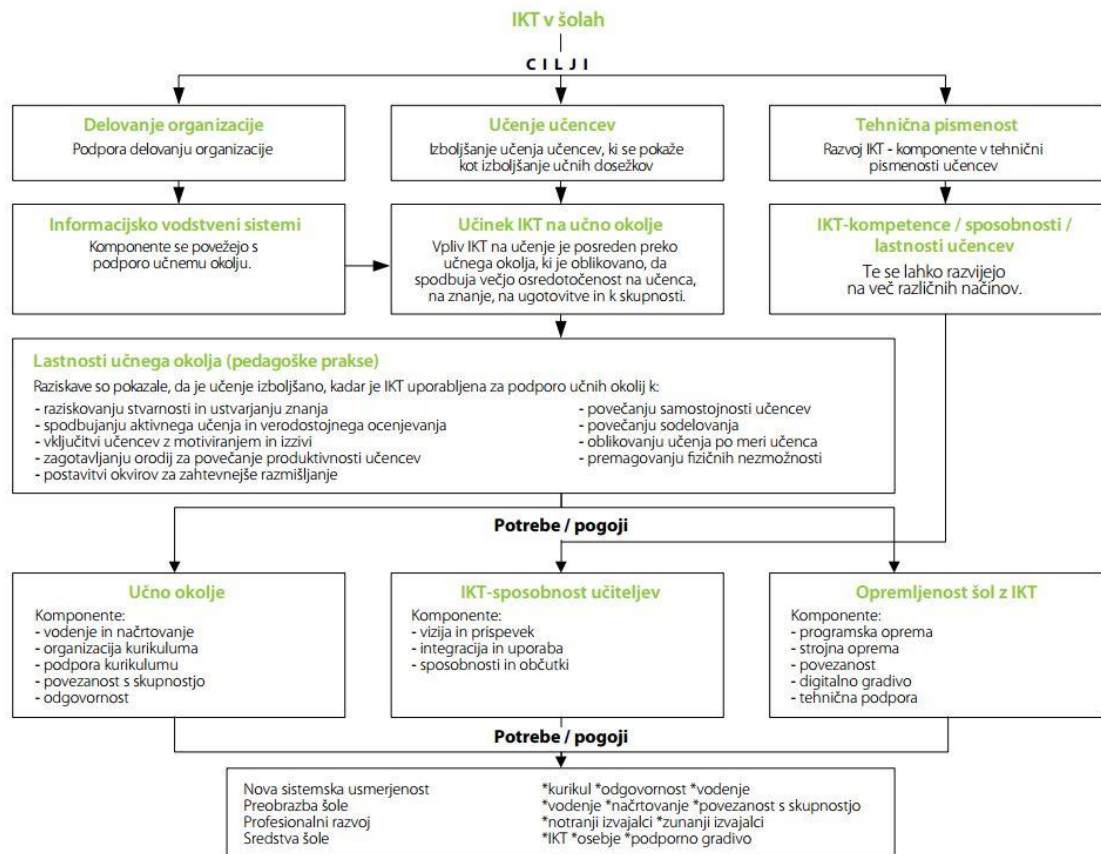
IKT v šolah

CILJI

Delovanje organizacije
Podpora delovanju organizacije

Učenje učencev
Izboljšanje učenja učencev, ki se pokaže kot izboljšanje učnih dosežkov

Tehnična pismenost
Razvoj IKT - komponente v tehnični pismenosti učencev

Informacijsko vodstveni sistemi
Komponente se povežejo s podporo učnemu okolju.

Učinek IKT na učno okolje
Vpliv IKT na učenje je posreden preko učnega okolja, ki je oblikovano, da spodbuja večjo osredotočenost na učenca, na znanje, na ugotovitve in k skupnosti.

IKT-kompetence / sposobnosti / lastnosti učencev
Te se lahko razvijejo na več različnih načinov.

Lastnosti učnega okolja (pedagoške prakse)
Raziskave so pokazale, da je učenje izboljšano, kadar je IKT uporabljena za podporo učnih okolij k:
- raziskovanju stvarnosti in ustvarjanju znanja
- spodbujanju aktivnega učenja in verodostojnega ocenjevanja
- vključitvi učencev z motiviranjem in izzivi
- zagotavljanju orodij za povečanje produktivnosti učencev
- postavitvi okvirov za zahtevnejše razmišljanje
- povečanju samostojnosti učencev
- povečanju sodelovanja
- oblikovanju učenja po meri učenca
- premagovanju fizičnih nezmožnosti

Potrebe / pogoji

Učno okolje
Komponente:
- vodenje in načrtovanje
- organizacija kurikuluma
- podpora kurikulumu
- povezanost s skupnostjo
- odgovornost

IKT-sposobnost učiteljev
Komponente:
- vizija in prispevek
- integracija in uporaba
- sposobnosti in občutki

Opremljenost šol z IKT
Komponente:
- programska oprema
- strojna oprema
- povezanost
- digitalno gradivo
- tehnična podpora

Potrebe / pogoji

Nova sistemska usmerjenost
Preobrazba šole
Profesionalni razvoj
Sredstva šole

*kurikul *odgovornost *vodenje
*vodenje *načrtovanje *povezanost s skupnostjo
*notranji izvajalci *zunanji izvajalci
*IKT *osebje *podporno gradivo